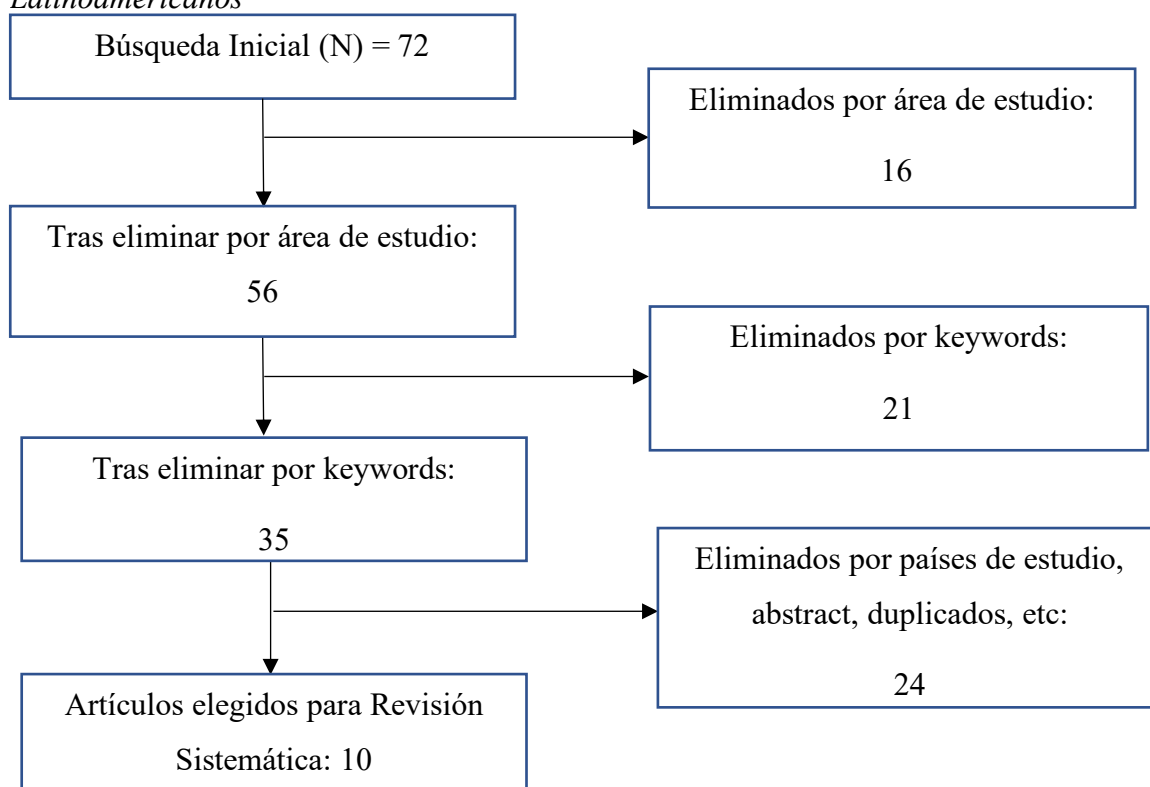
Latinoamericanos

Búsqueda Inicial (N) = 72

Eliminados por área de estudio:

16

Tras eliminar por área de estudio:

56

Eliminados por keywords:

21

Tras eliminar por keywords:

35

Eliminados por países de estudio, abstract, duplicados, etc:

24

Artículos elegidos para Revisión Sistemática: 10